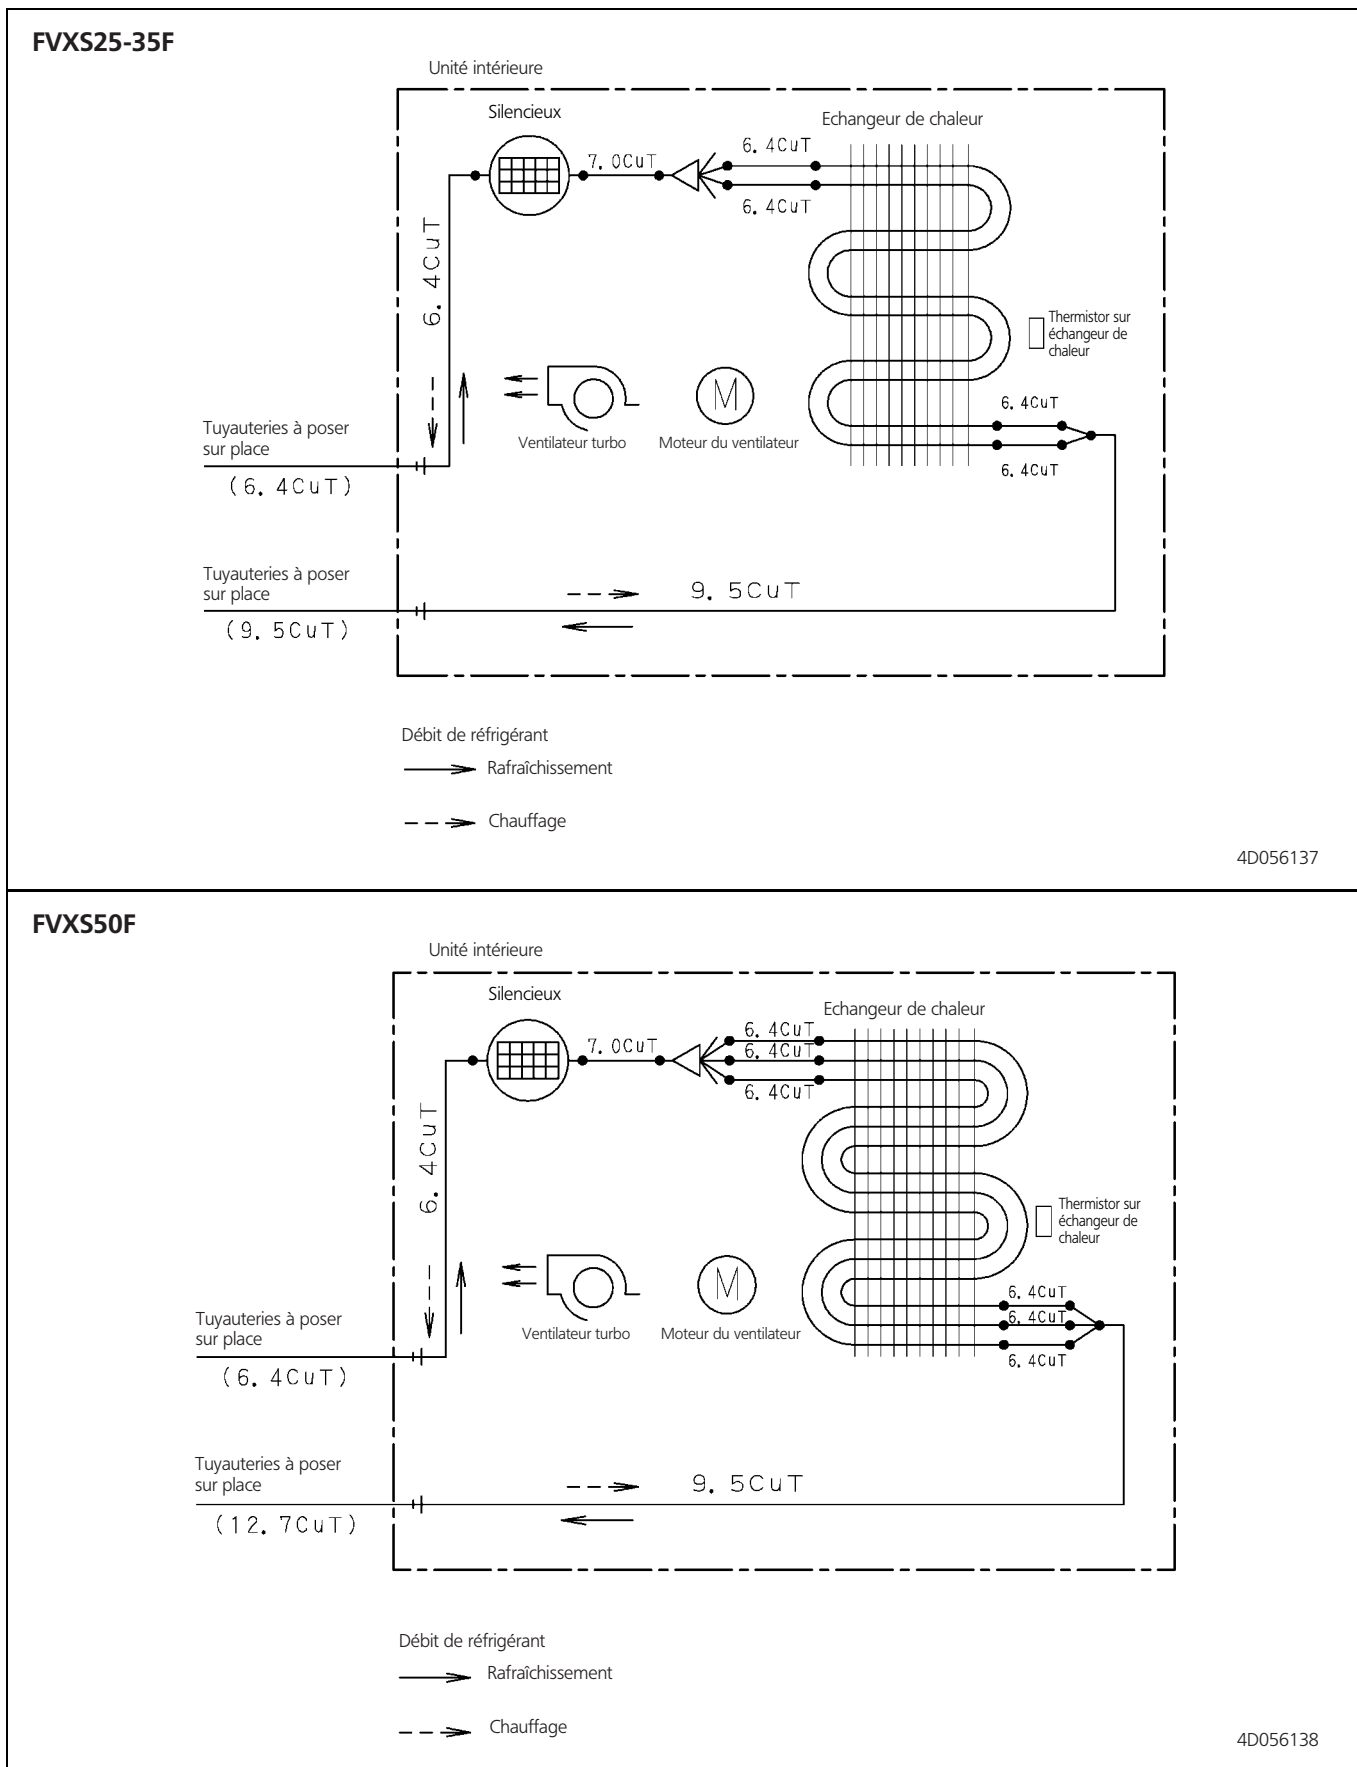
FVXS25-35F

Unité intérieure

Silencieux

Echangeur de chaleur

7. 0CuT

6. 4CuT

6. 4CuT

6. 4CuT

Thermistor sur échangeur de chaleur

Tuyauteries à poser sur place

(6. 4CuT)

Ventilateur turbo

Moteur du ventilateur

6. 4CuT

6. 4CuT

Tuyauteries à poser sur place

(9. 5CuT)

9. 5CuT

Débit de réfrigérant

Rafraîchissement

Chauffage

4D056137

FVXS50F

Unité intérieure

Silencieux

Echangeur de chaleur

7. 0CuT

6. 4CuT

6. 4CuT

6. 4CuT

6. 4CuT

Thermistor sur échangeur de chaleur

Tuyauteries à poser sur place

(6. 4CuT)

Ventilateur turbo

Moteur du ventilateur

6. 4CuT

6. 4CuT

6. 4CuT

Tuyauteries à poser sur place

(12. 7CuT)

9. 5CuT

Débit de réfrigérant

Rafraîchissement

Chauffage

4D056138